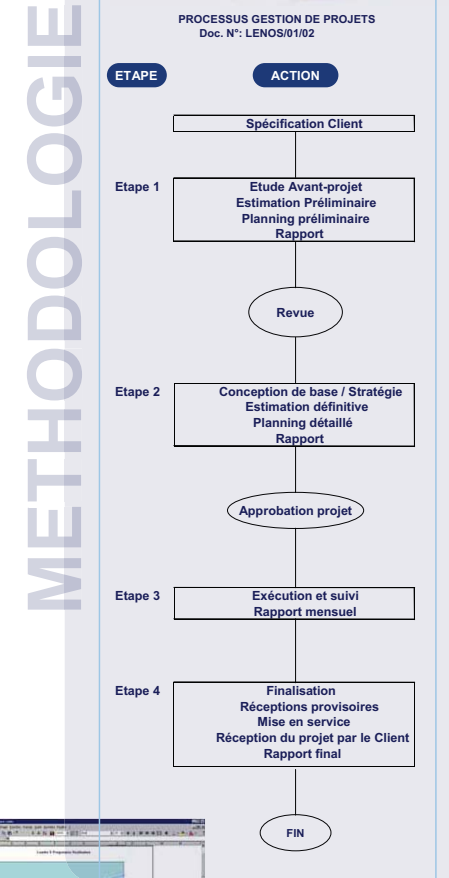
METHODOLOGIE

PROCESSUS GESTION DE PROJETS
Doc. N°: LENOS/01/02

ETAPE

ACTION

Spécification Client

Etape 1

Etude Avant-projet
Estimation Préliminaire
Planning préliminaire
Rapport

Revue

Etape 2

Conception de base / Stratégie
Estimation définitive
Planning détaillé
Rapport

Approbation projet

Etape 3

Exécution et suivi
Rapport mensuel

Etape 4

Finalisation
Réceptions provisoires
Mise en service
Réception du projet par le Client
Rapport final

FIN

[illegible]